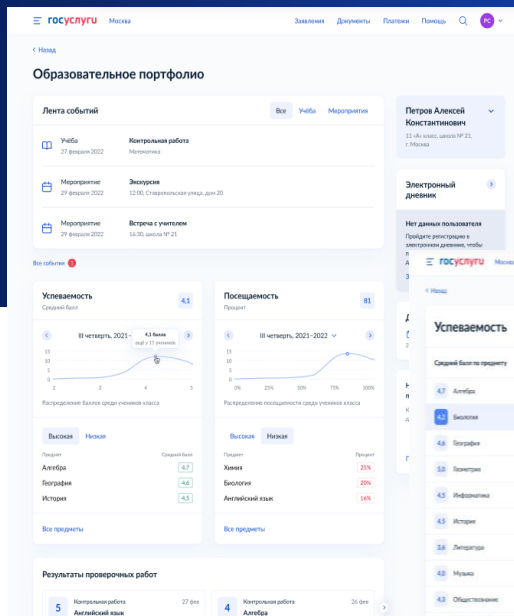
госуслуги Москва Заявления Документы Платежи Помощь РС

‹ Назад

Образовательное портфолио

Лента событий

Все Учёба Мероприятия

Учёба
27 февраля 2022
Контрольная работа
Математика

Мероприятие
29 февраля 2022
Экскурсия
12:00, Староропольская улица, дом 20

Мероприятие
29 февраля 2022
Встреча с учителем
16:30, школа № 21

Все события 1

Петров Алексей Константинович
15 «А» класс, школа № 23, г. Москва

Электронный дневник

Нет данных пользователя
Пройдите регистрацию в электронном дневнике, чтобы

Успеваемость
Средний балл
4,1

III четверть, 2021–
4,1 балла
ещё у 11 учеников

15
10
5
0
2 3 4 5

Распределение баллов среди учеников класса

Высокая Низкая

Предмет Средний балл
Алгебра 4,7
География 4,6
История 4,5

Все предметы

Посещаемость
Процент
81

III четверть, 2021–2022

15
10
5
0
0% 25% 50% 75% 100%

Распределение посещаемости среди учеников класса

Высокая Низкая

Предмет Процент
Химия 25%
Биология 20%
Английский язык 16%

Все предметы

Результаты проверочных работ

5
Контрольная работа 27 фев
Английский язык

4
Контрольная работа 26 фев
Алгебра

госуслуги Моск

‹ Назад

Успеваемость

Средний балл по предмету

4.7 Алгебра
4.2 Биология
4.6 География
3.0 Геометрия
4.3 Информатика
4.5 История
2.6 Литература
4.0 Музыка
4.2 Обществознание